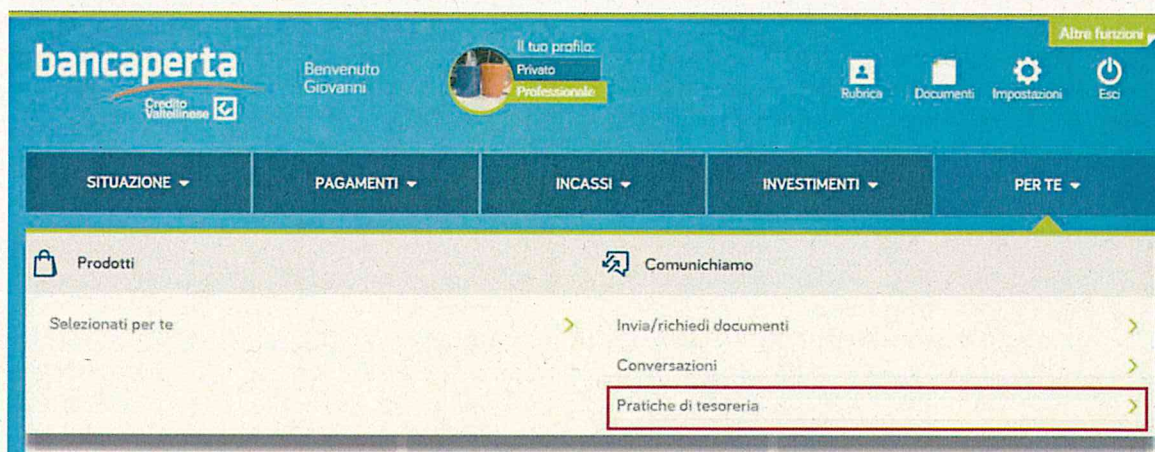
bancaperta
Credito Valtellinese

Benvenuto Giovanni

Il tuo profilo:
Privato
Professionale

Altre funzioni

Rubrica
Documenti
Impostazioni
Esci

SITUAZIONE
PAGAMENTI
INCASSI
INVESTIMENTI
PER TE

Prodotti

Selezionati per te

Comunichiamo

Invia/richiedi documenti

Conversazioni

Pratiche di tesoreria